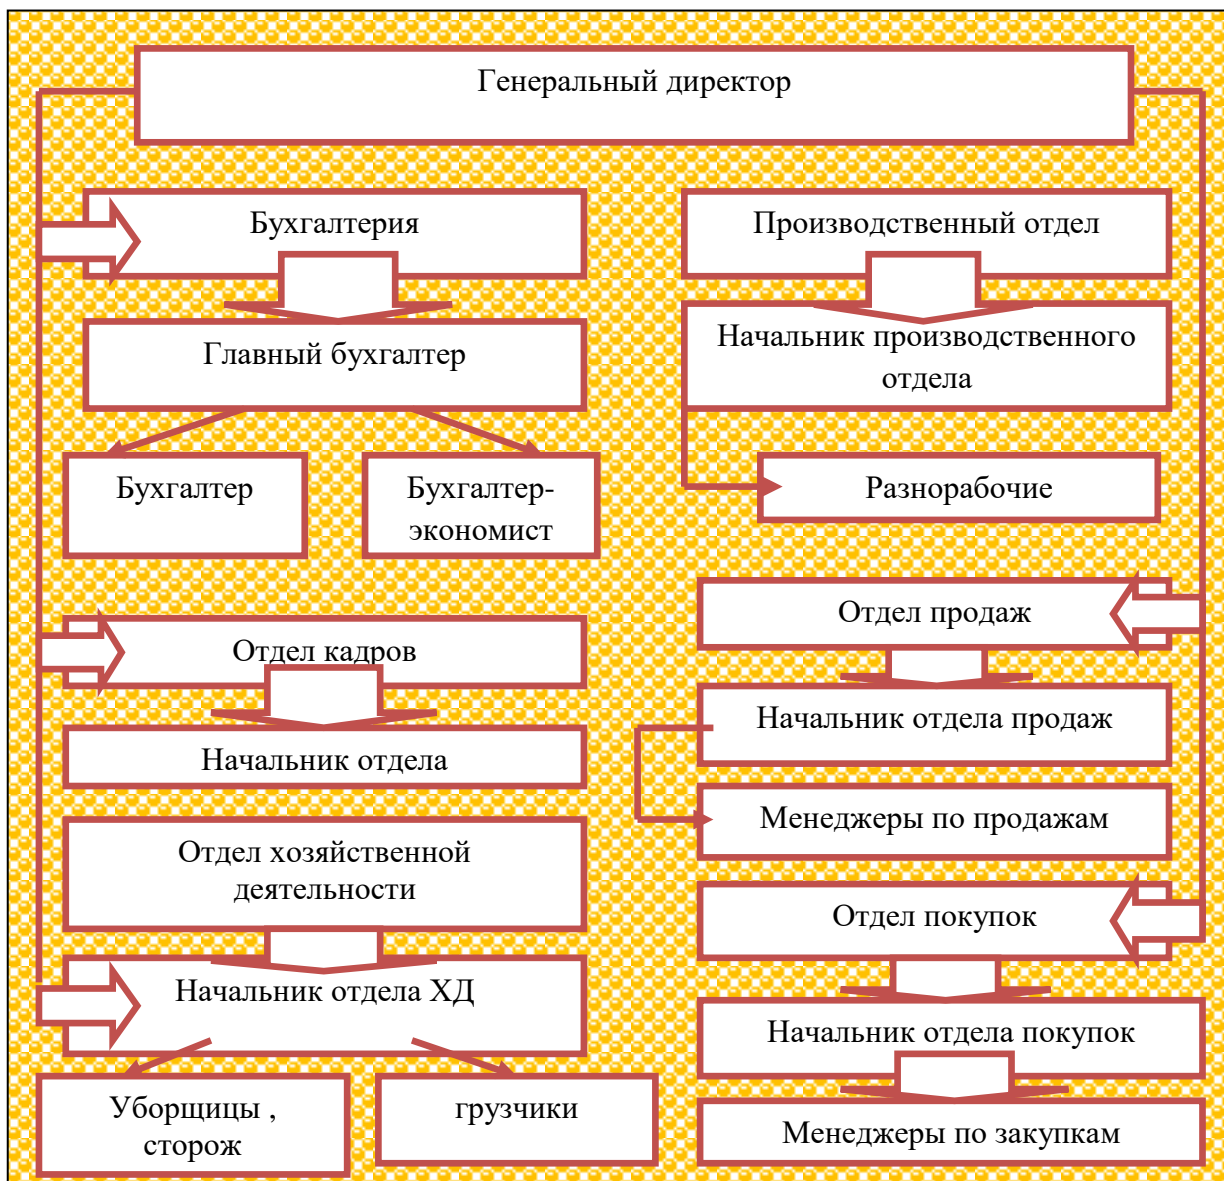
Генеральный директор

Бухгалтерия

Главный бухгалтер

Бухгалтер

Бухгалтер-экономист

Производственный отдел

Начальник производственного отдела

Разнорабочие

Отдел кадров

Начальник отдела

Отдел хозяйственной деятельности

Начальник отдела ХД

Уборщицы , сторож

грузчики

Отдел продаж

Начальник отдела продаж

Менеджеры по продажам

Отдел покупок

Начальник отдела покупок

Менеджеры по закупкам